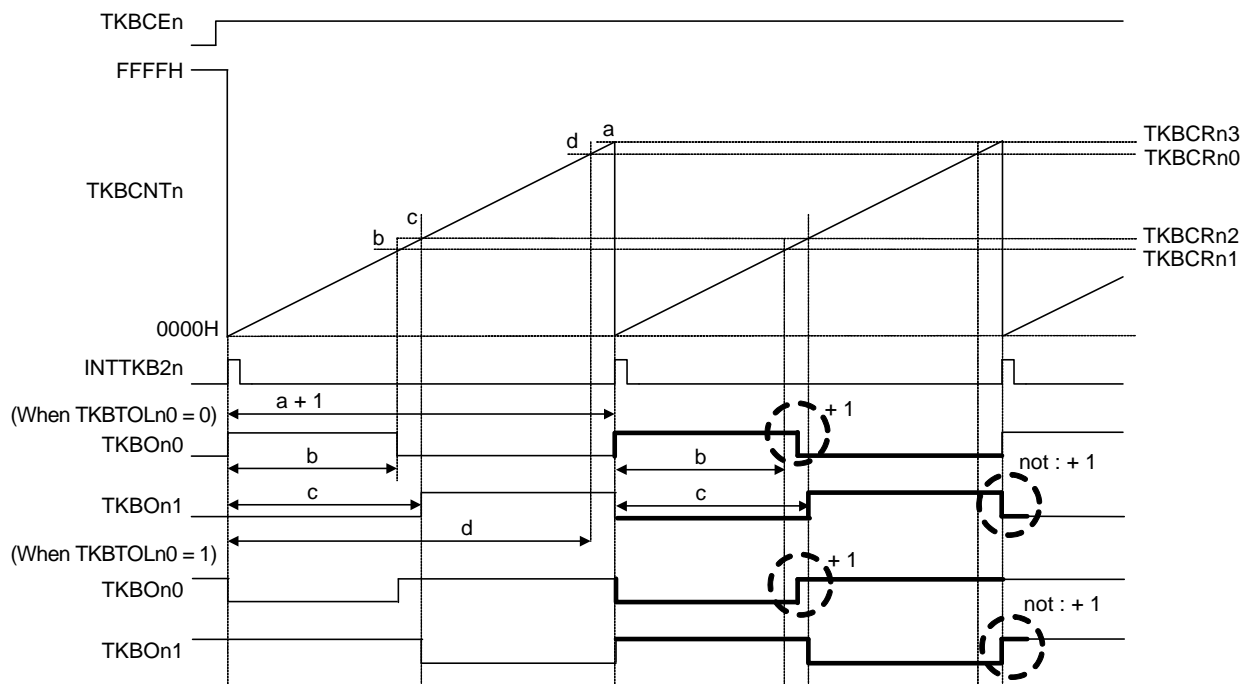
TKBCEn

FFFFH

TKBCNTn

0000H

d

a

c

b

TKBCRn3
TKBCRn0

TKBCRn2
TKBCRn1

INTTKB2n

(When TKBTOLn0 = 0)

a + 1

TKBOn0

b

b

+ 1

not : + 1

TKBOn1

c

c

d

(When TKBTOLn0 = 1)

TKBOn0

+ 1

not : + 1

TKBOn1